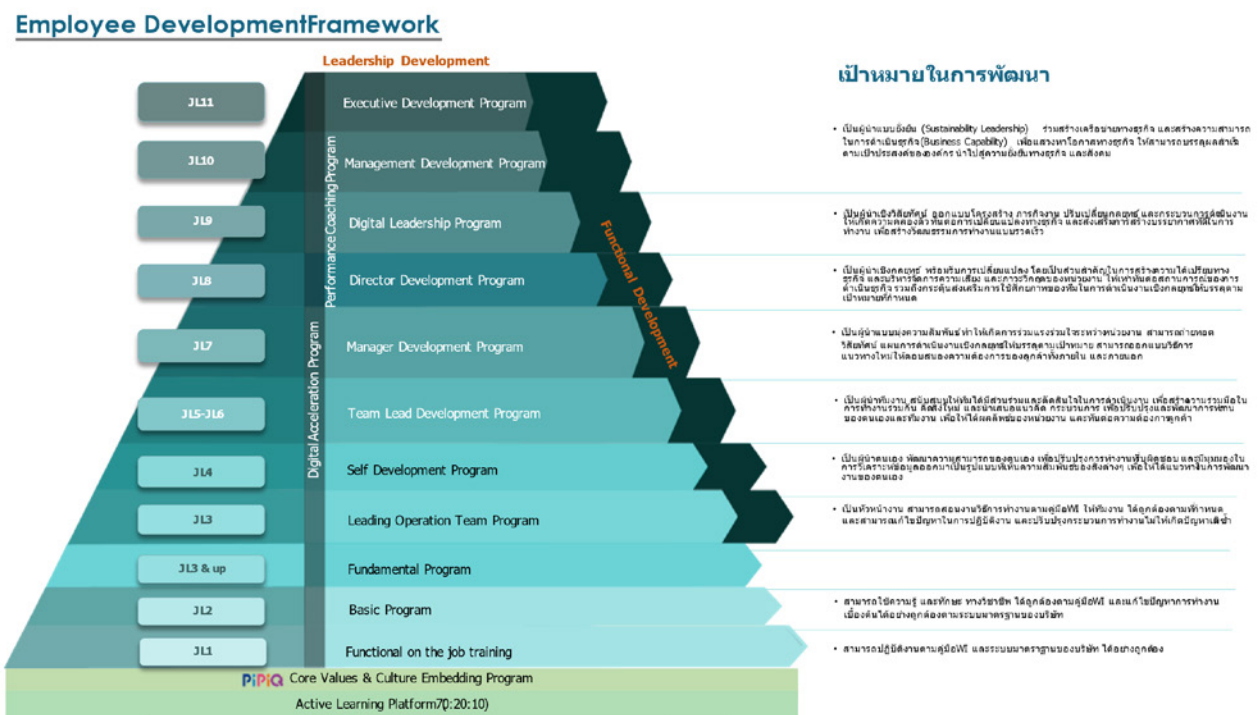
Employee DevelopmentFramework

Leadership Development

เป้าหมายในการพัฒนา

JL11
Executive Development Program

JL10
Management Development Program

JL9
Digital Leadership Program

JL8
Director Development Program

JL7
Manager Development Program

JL5-JL6
Team Lead Development Program

JL4
Self Development Program

JL3
Leading Operation Team Program

JL3 & up
Fundamental Program

JL2
Basic Program

JL1
Functional on the job training

Performance Coaching Program

Digital Acceleration Program

Functional Development

• เป็นผู้นำแบบยั่งยืน (Sustainability Leadership) ร่วมสร้างเครือข่ายทางธุรกิจ และสร้างความสามารถในการดำเนินธุรกิจ(Business Capability) เพื่อแสวงหาโอกาสทางธุรกิจ ให้สามารถบรรลุผลสำเร็จตามเป้าประสงค์ขององค์กร นำไปสู่ความยั่งยืนทางธุรกิจ และสังคม

• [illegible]

• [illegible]

• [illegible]

• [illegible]

• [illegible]

• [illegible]

• สามารถใช้ความรู้ และทักษะ ทางวิชาชีพ ได้ถูกต้องตามคู่มือWI และแก้ไขปัญหาการทำงานเบื้องต้นได้อย่างถูกต้องตามระบบมาตรฐานของบริษัท

• สามารถปฏิบัติงานตามคู่มือWI และระบบมาตรฐานของบริษัท ได้อย่างถูกต้อง

PiPiQ Core Values & Culture Embedding Program

Active Learning Platform70:20:10)